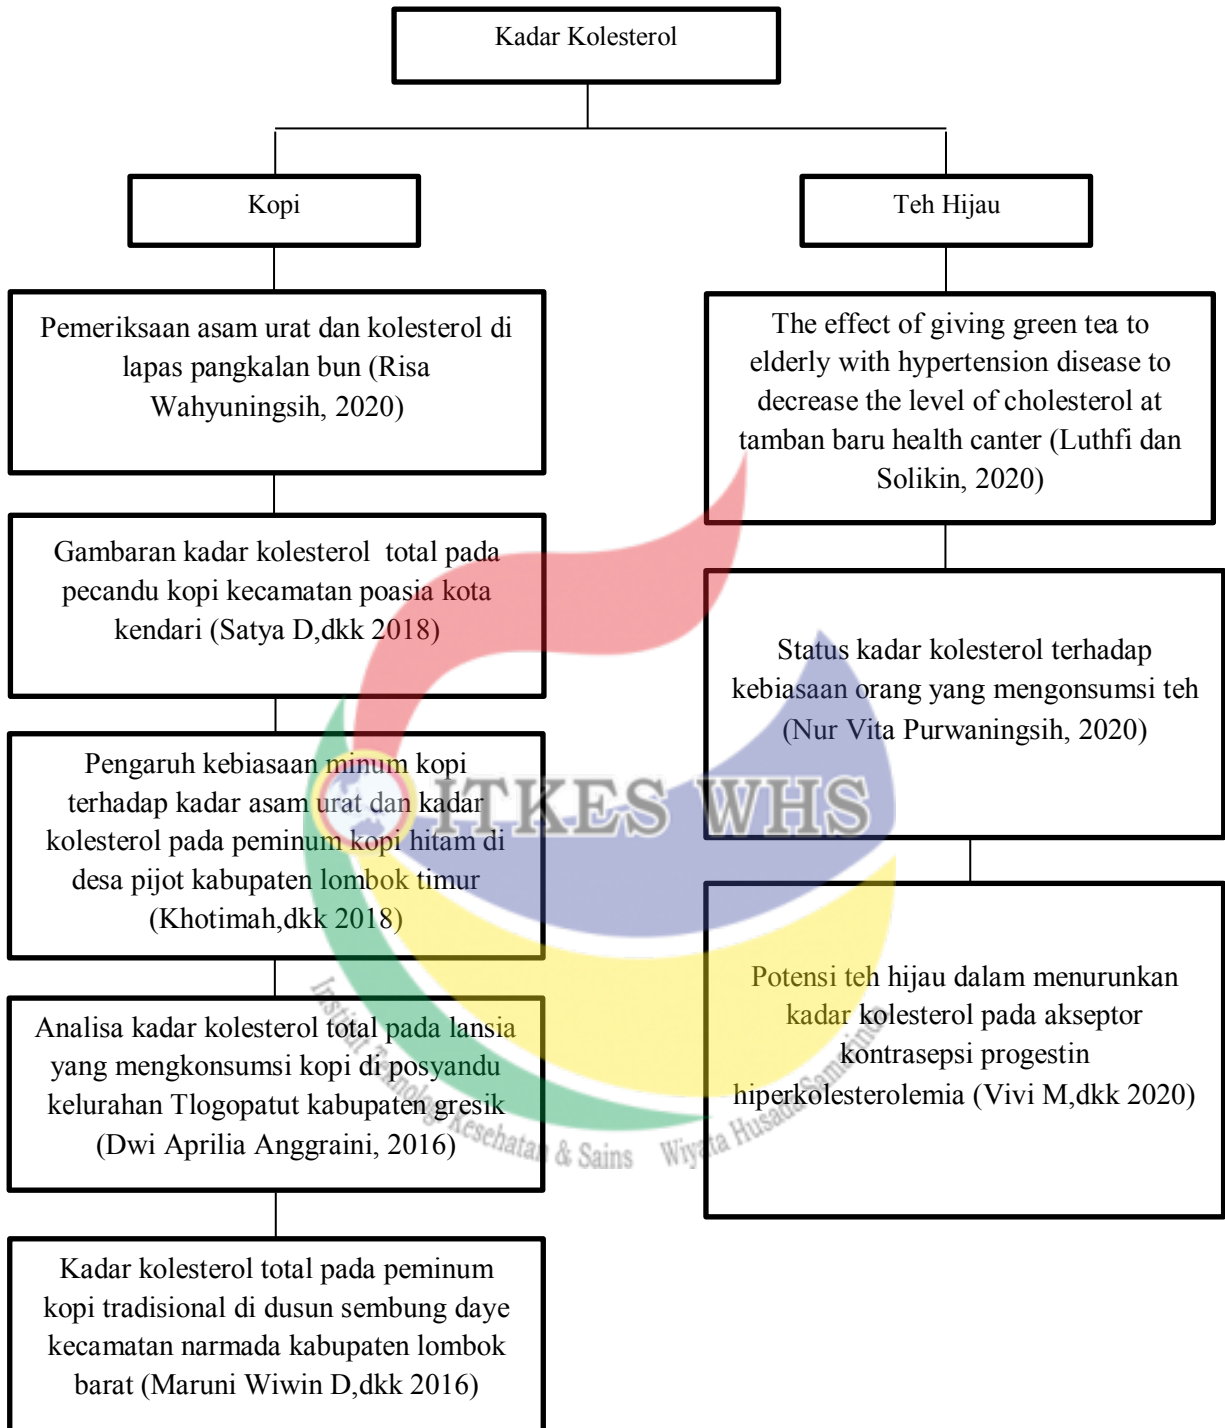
Kadar Kolesterol

Kopi

Teh Hijau

Pemeriksaan asam urat dan kolesterol di lapas pangkalan bun (Risa Wahyuningsih, 2020)

Gambaran kadar kolesterol total pada pecandu kopi kecamatan poasia kota kendari (Satya D,dkk 2018)

Pengaruh kebiasaan minum kopi terhadap kadar asam urat dan kadar kolesterol pada peminum kopi hitam di desa pijot kabupaten lombok timur (Khotimah,dkk 2018)

Analisa kadar kolesterol total pada lansia yang mengkonsumsi kopi di posyandu kelurahan Tlogopatut kabupaten gresik (Dwi Aprilia Anggraini, 2016)

Kadar kolesterol total pada peminum kopi tradisional di dusun sembung daye kecamatan narmada kabupaten lombok barat (Maruni Wiwin D,dkk 2016)

The effect of giving green tea to elderly with hypertension disease to decrease the level of cholesterol at tamban baru health canter (Luthfi dan Solikin, 2020)

Status kadar kolesterol terhadap kebiasaan orang yang mengonsumsi teh (Nur Vita Purwaningsih, 2020)

Potensi teh hijau dalam menurunkan kadar kolesterol pada akseptor kontrasepsi progestin hiperkolesterolemia (Vivi M,dkk 2020)

ITKES WHS

Institut Teknologi Kesehatan & Sains Wiyata Husada Samarinda